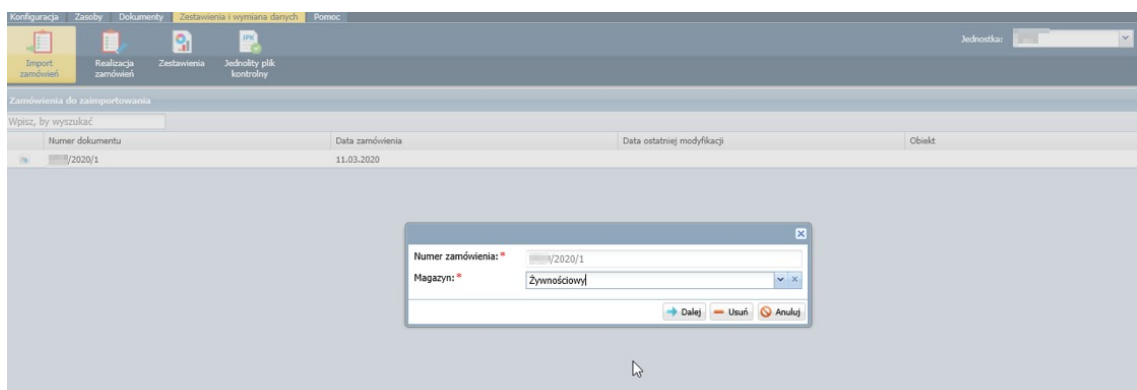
Konfiguracja Zasoby Dokumenty Zestawienia i wymiana danych Pomoc

Import zamówień Realizacja zamówień Zestawienia Jednolity plik kontrolny

JPK

Jednostka:

Zamówienia do zaimportowania

Wpisz, by wyszukać

| Numer dokumentu | Data zamówienia | Data ostatniej modyfikacji | Obiekt |
|---|---|---|---|
| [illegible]/2020/1 | 11.03.2020 | | |

Numer zamówienia: * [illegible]/2020/1

Magazyn: * Żywnościowy

Dalej Usuń Anuluj